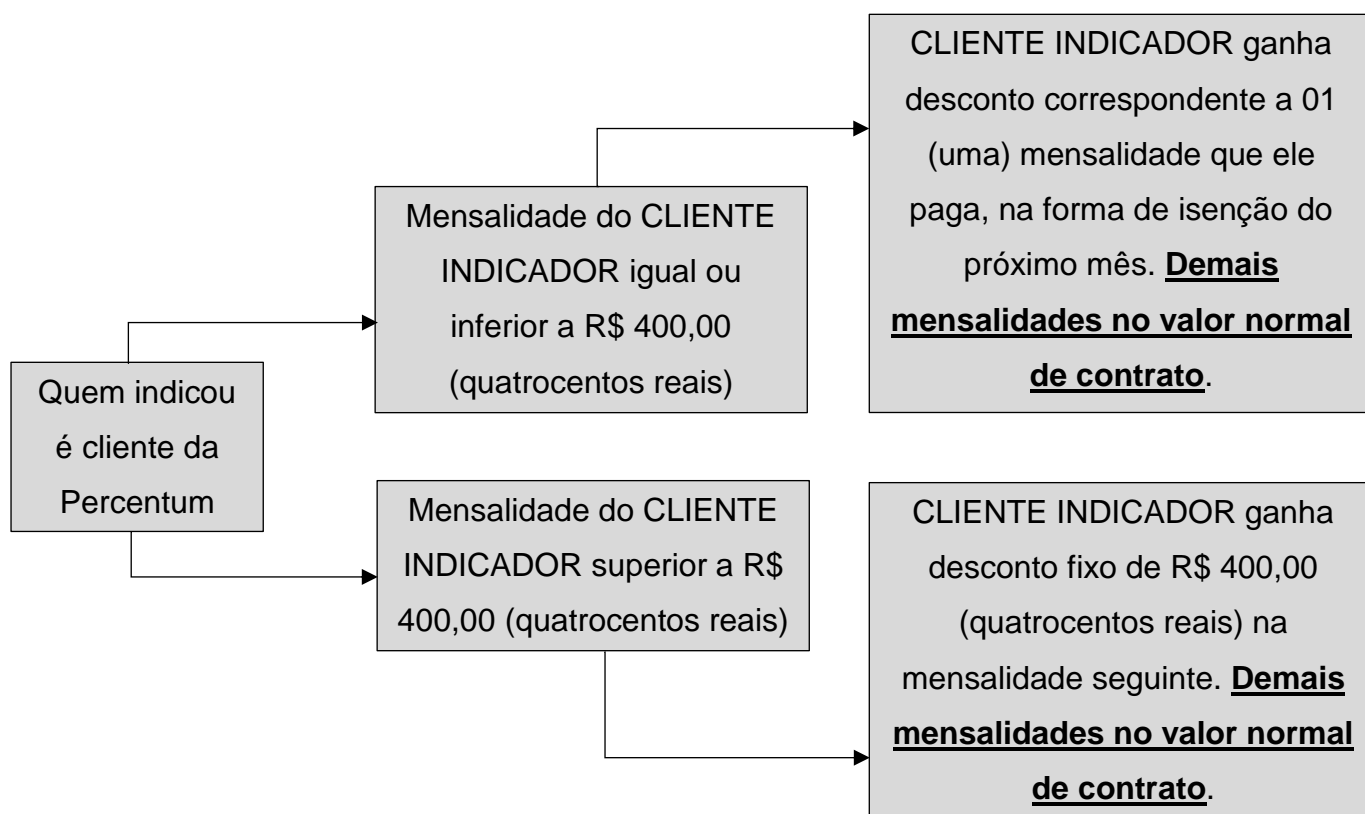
Quem indicou é cliente da Percentum

Mensalidade do CLIENTE INDICADOR igual ou inferior a R$ 400,00 (quatrocentos reais)

CLIENTE INDICADOR ganha desconto correspondente a 01 (uma) mensalidade que ele paga, na forma de isenção do próximo mês. **Demais mensalidades no valor normal de contrato**.

Mensalidade do CLIENTE INDICADOR superior a R$ 400,00 (quatrocentos reais)

CLIENTE INDICADOR ganha desconto fixo de R$ 400,00 (quatrocentos reais) na mensalidade seguinte. **Demais mensalidades no valor normal de contrato**.